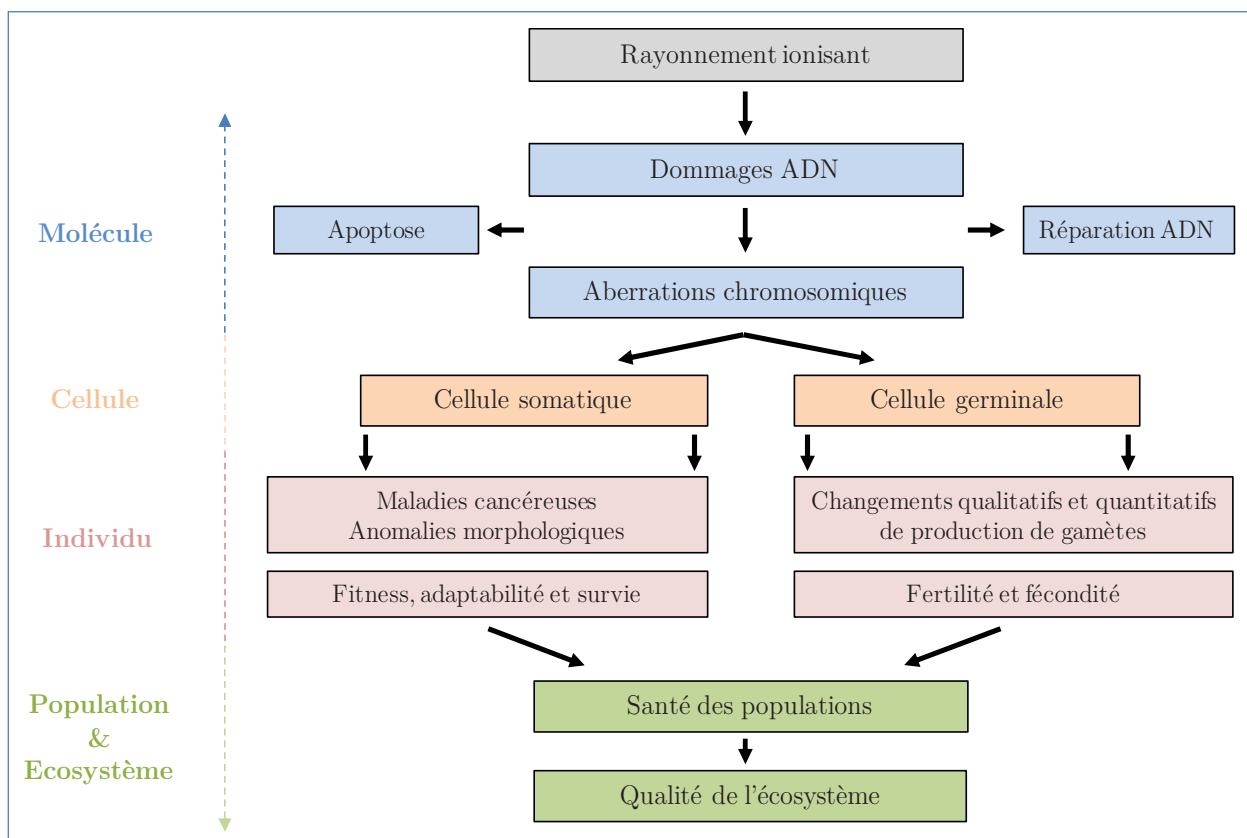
Rayonnement ionisant

Dommages ADN

Molécule

Apoptose

Réparation ADN

Aberrations chromosomiques

Cellule

Cellule somatique

Cellule germinale

Individu

Maladies cancéreuses
Anomalies morphologiques

Changements qualitatifs et quantitatifs de production de gamètes

Fitness, adaptabilité et survie

Fertilité et fécondité

Population & Ecosystème

Santé des populations

Qualité de l'écosystème